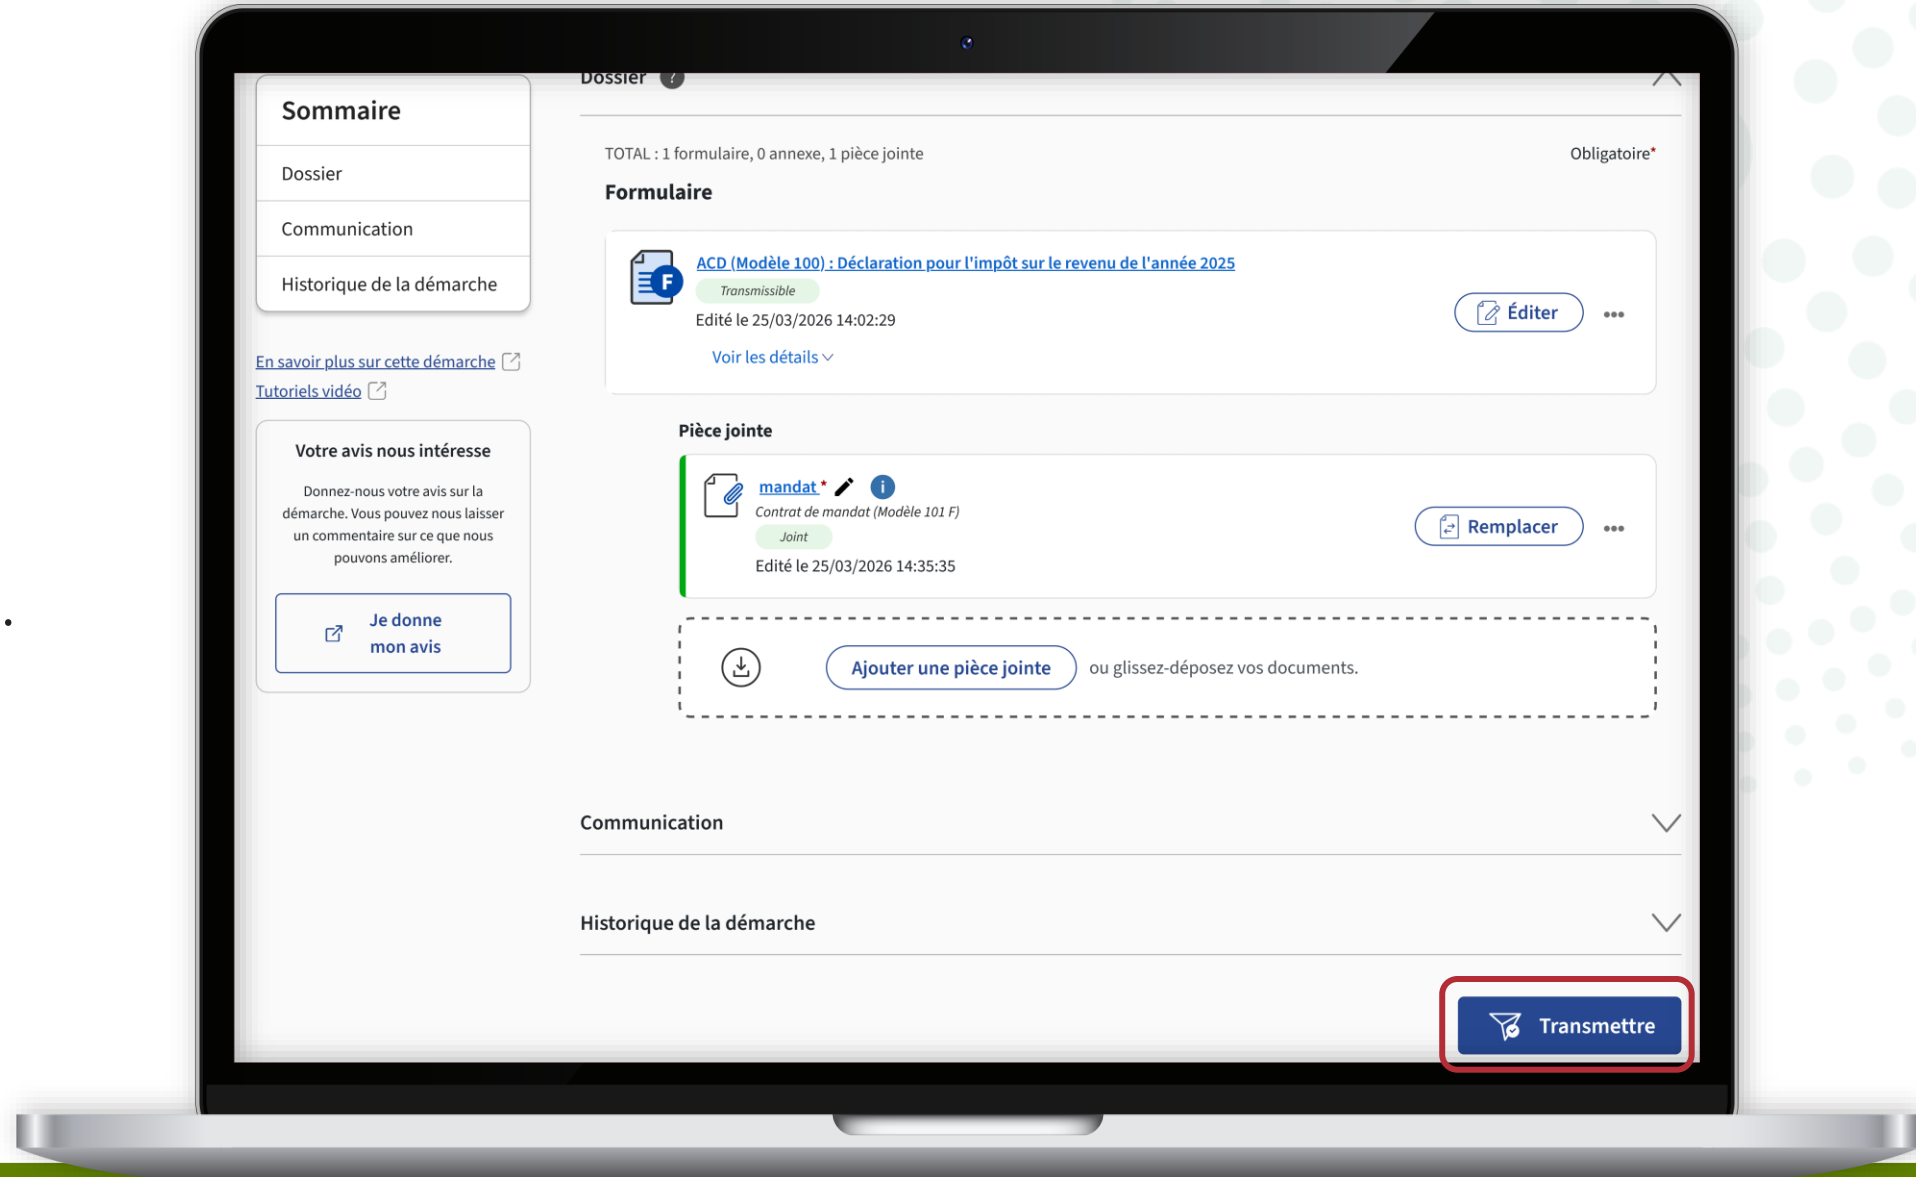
Sommaire

Dossier

Communication

Historique de la démarche

En savoir plus sur cette démarche

Tutoriels vidéo

Votre avis nous intéresse

Donnez-nous votre avis sur la démarche. Vous pouvez nous laisser un commentaire sur ce que nous pouvons améliorer.

Je donne mon avis

Dossier

TOTAL : 1 formulaire, 0 annexe, 1 pièce jointe

Obligatoire*

Formulaire

ACD (Modèle 100) : Déclaration pour l'impôt sur le revenu de l'année 2025

Transmissible

Edité le 25/03/2026 14:02:29

Voir les détails

Éditer

Pièce jointe

mandat *

Contrat de mandat (Modèle 101 F)

Joint

Edité le 25/03/2026 14:35:35

Remplacer

Ajouter une pièce jointe ou glissez-déposez vos documents.

Communication

Historique de la démarche

Transmettre